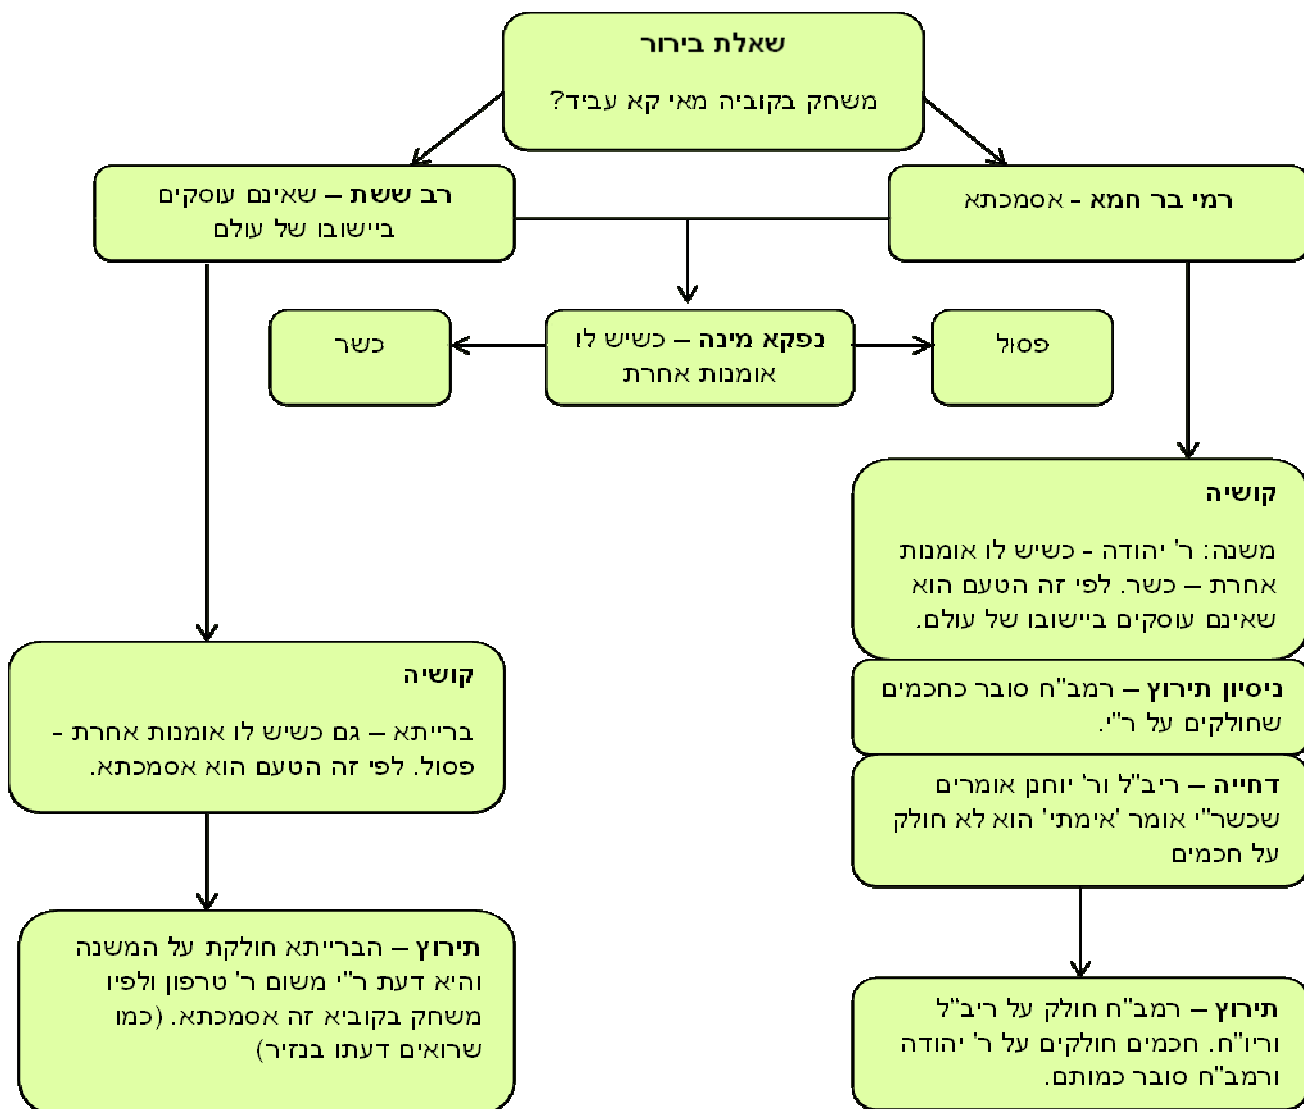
שאלת בירור

משחק בקוביה מאי קא עביד?

רמי בר חמא - אסמכתא

רב ששת – שאינם עוסקים ביישובו של עולם

פסול

נפקא מינה – כשיש לו אומנות אחרת

כשר

קושיה

משנה: ר' יהודה - כשיש לו אומנות אחרת – כשר. לפי זה הטעם הוא שאינם עוסקים ביישובו של עולם.

ניסיון תירוץ – רמב"ח סובר כחכמים שחולקים על ר"י.

דחייה – ריב"ל ור' יוחנן אומרים שכשר"י אומר 'אימתי' הוא לא חולק על חכמים

תירוץ – רמב"ח חולק על ריב"ל וריו"ח. חכמים חולקים על ר' יהודה ורמב"ח סובר כמותם.

קושיה

ברייתא – גם כשיש לו אומנות אחרת - פסול. לפי זה הטעם הוא אסמכתא.

תירוץ – הברייתא חולקת על המשנה והיא דעת ר"י משום ר' טרפון ולפיו משחק בקוביא זה אסמכתא. (כמו שרואים דעתו בנזיר)